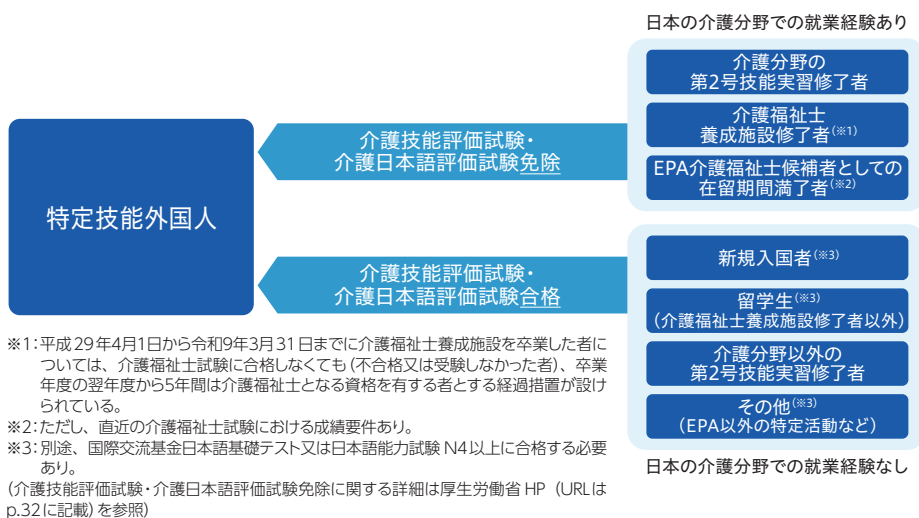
日本の介護分野での就業経験あり

介護分野の第2号技能実習修了者

介護福祉士養成施設修了者$^{(※1)}$

EPA介護福祉士候補者としての在留期間満了者$^{(※2)}$

特定技能外国人

介護技能評価試験・介護日本語評価試験免除

介護技能評価試験・介護日本語評価試験合格

新規入国者$^{(※3)}$

留学生$^{(※3)}$
(介護福祉士養成施設修了者以外)

介護分野以外の第2号技能実習修了者

その他$^{(※3)}$
(EPA以外の特定活動など)

日本の介護分野での就業経験なし

※1:平成29年4月1日から令和9年3月31日までに介護福祉士養成施設を卒業した者については、介護福祉士試験に合格しなくても(不合格又は受験しなかった者)、卒業年度の翌年度から5年間は介護福祉士となる資格を有する者とする経過措置が設けられている。
※2:ただし、直近の介護福祉士試験における成績要件あり。
※3:別途、国際交流基金日本語基礎テスト又は日本語能力試験N4以上に合格する必要あり。
(介護技能評価試験・介護日本語評価試験免除に関する詳細は厚生労働省HP (URLはp.32に記載)を参照)